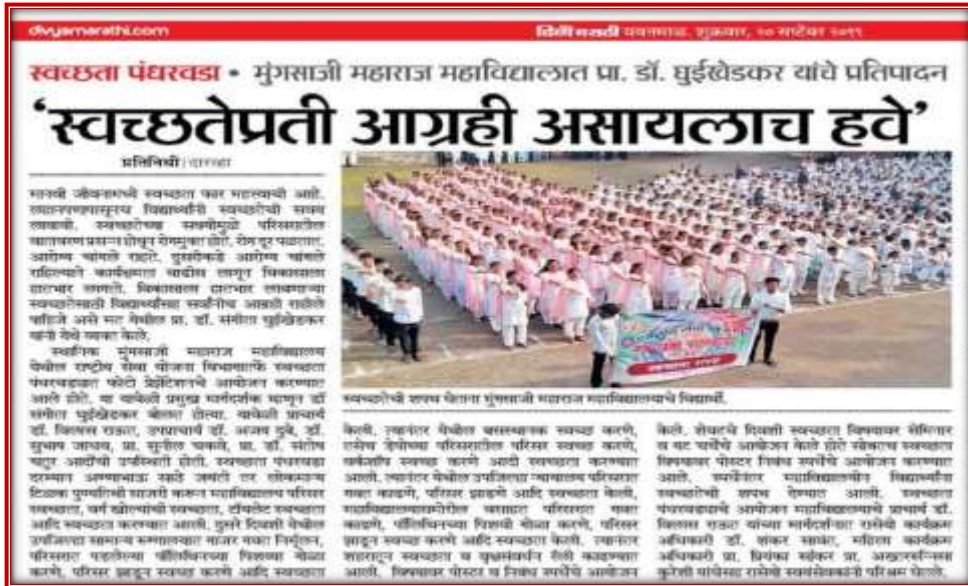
divyamarathi.com

दिव्य मराठी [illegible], शुक्रवार, १० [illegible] २०१९

स्वच्छता पंधरवडा • मुंगसाजी महाराज महाविद्यालात प्रा. डॉ. घुईखेडकर यांचे प्रतिपादन

'स्वच्छतेप्रती आग्रही असायलाच हवे'

प्रतिनिधी | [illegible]

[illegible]

स्वच्छतेची शपथ घेताना मुंगसाजी महाराज महाविद्यालयाचे विद्यार्थी.

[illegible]

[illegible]

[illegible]